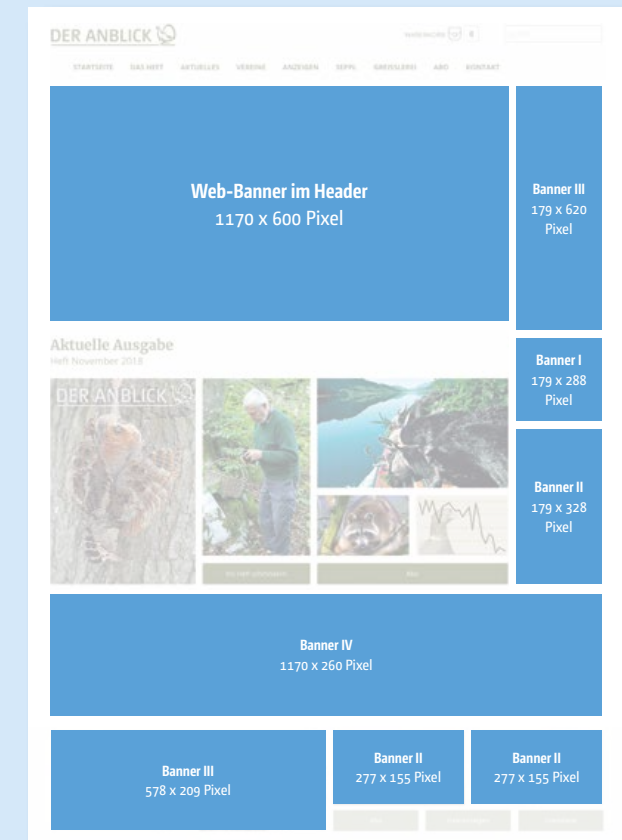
DER ANBLICK

WARENKORB 0

STARTSEITE DAS HEFT AKTUELLES VEREINE ANZEIGEN SEPPL GREISSLEREI ABO KONTAKT

Web-Banner im Header
1170 x 600 Pixel

Banner III
179 x 620 Pixel

Aktuelle Ausgabe
Heft November 2018

DER ANBLICK

Banner I
179 x 288 Pixel

Banner II
179 x 328 Pixel

Banner IV
1170 x 260 Pixel

Banner III
578 x 209 Pixel

Banner II
277 x 155 Pixel

Banner II
277 x 155 Pixel